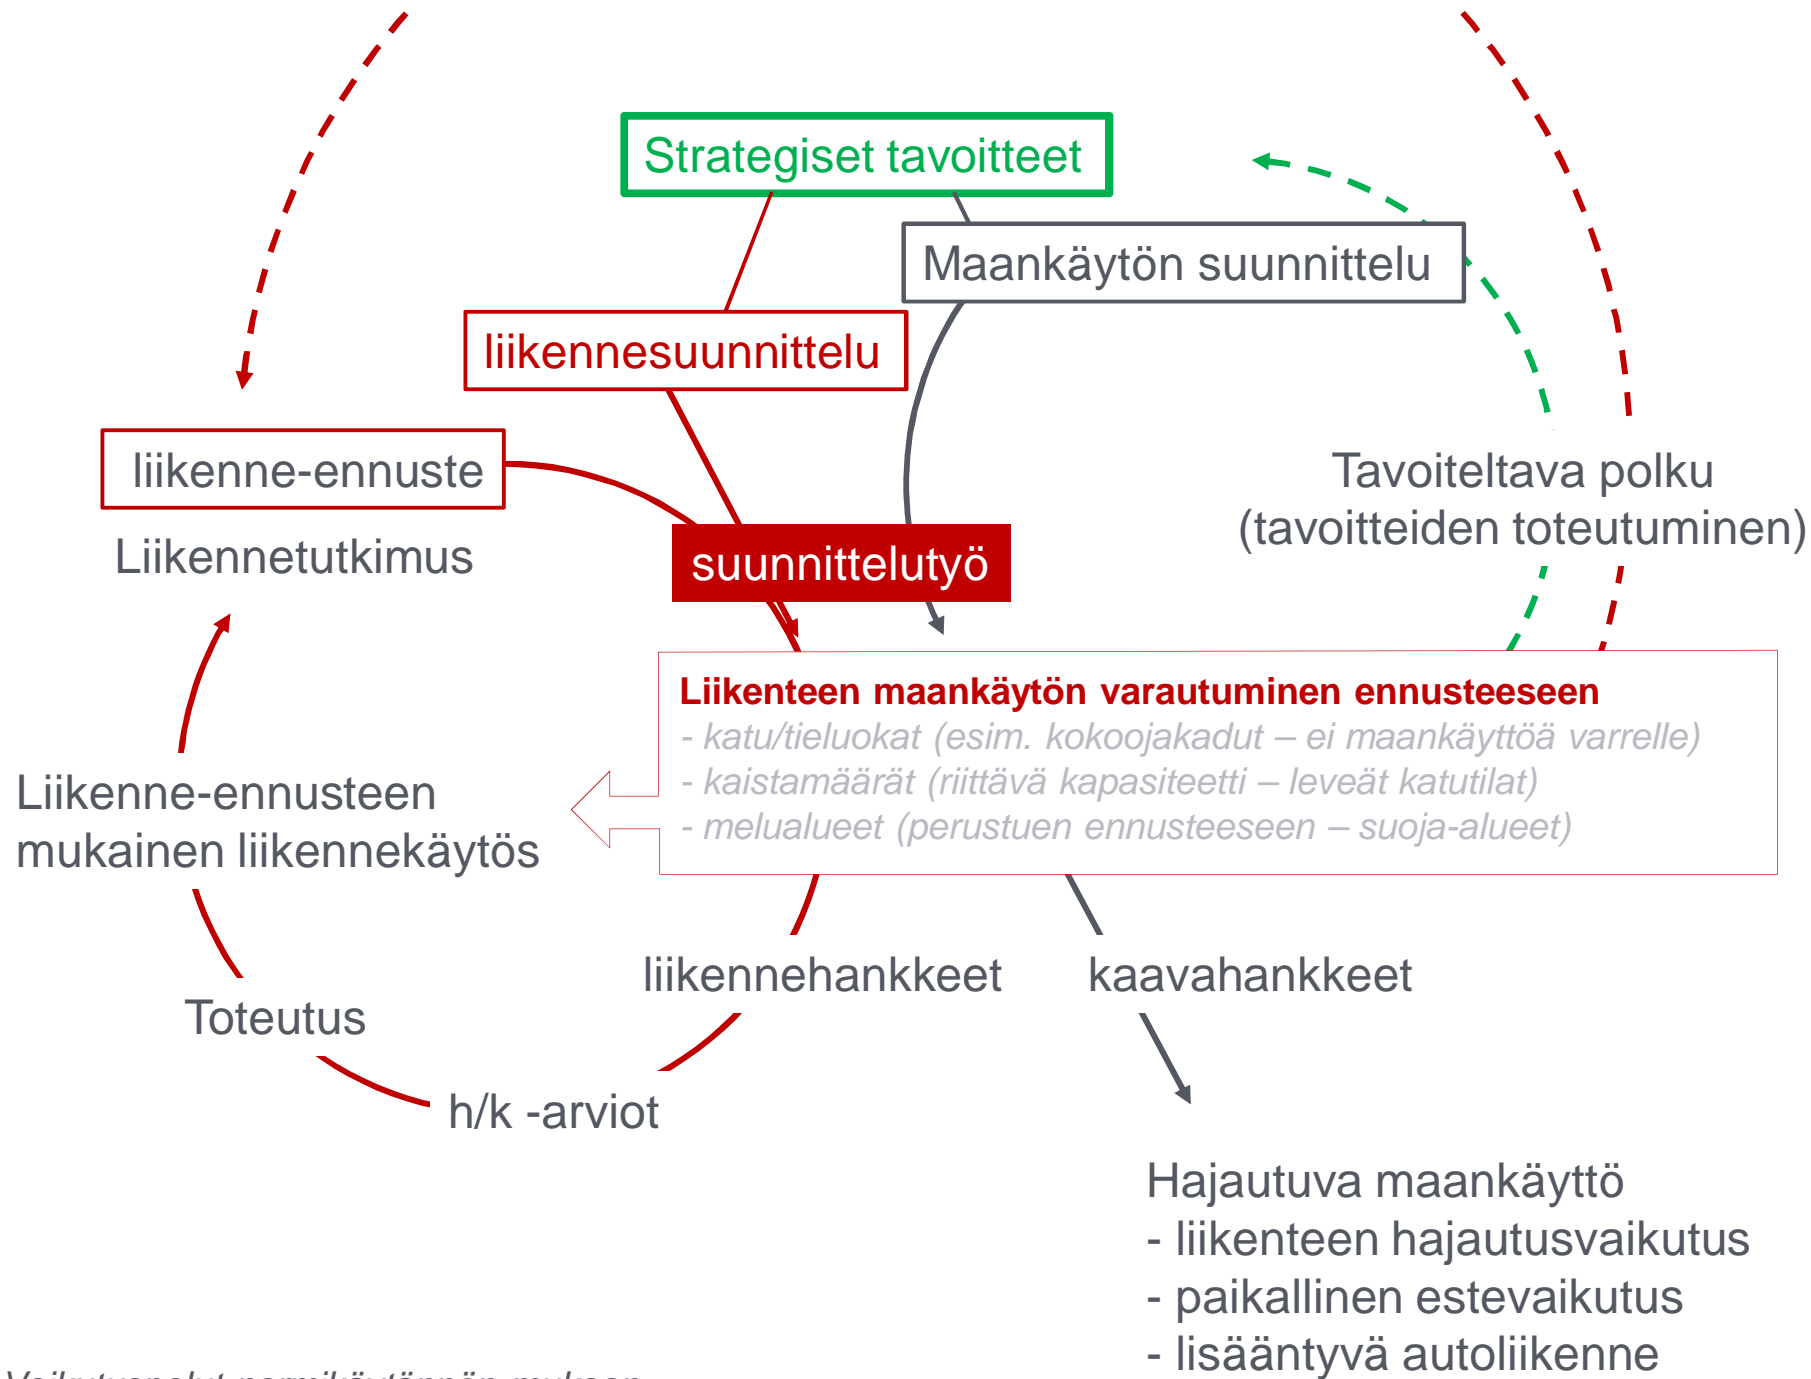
Strategiset tavoitteet

Maankäytön suunnittelu

liikennesuunnittelu

liikenne-ennuste

Liikennetutkimus

suunnittelutyö

Tavoiteltava polku
(tavoitteiden toteutuminen)

Liikenteen maankäytön varautuminen ennusteeseen
- katu/tieluokat (esim. kokoojakadut – ei maankäyttöä varrelle)
- kaistamäärät (riittävä kapasiteetti – leveät katutilat)
- melualueet (perustuen ennusteeseen – suoja-alueet)

Liikenne-ennusteen mukainen liikennekäytös

Toteutus

liikennehankkeet

kaavahankkeet

h/k -arviot

Hajautuva maankäyttö
- liikenteen hajautusvaikutus
- paikallinen estevaikutus
- lisääntyvä autoliikenne

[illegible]